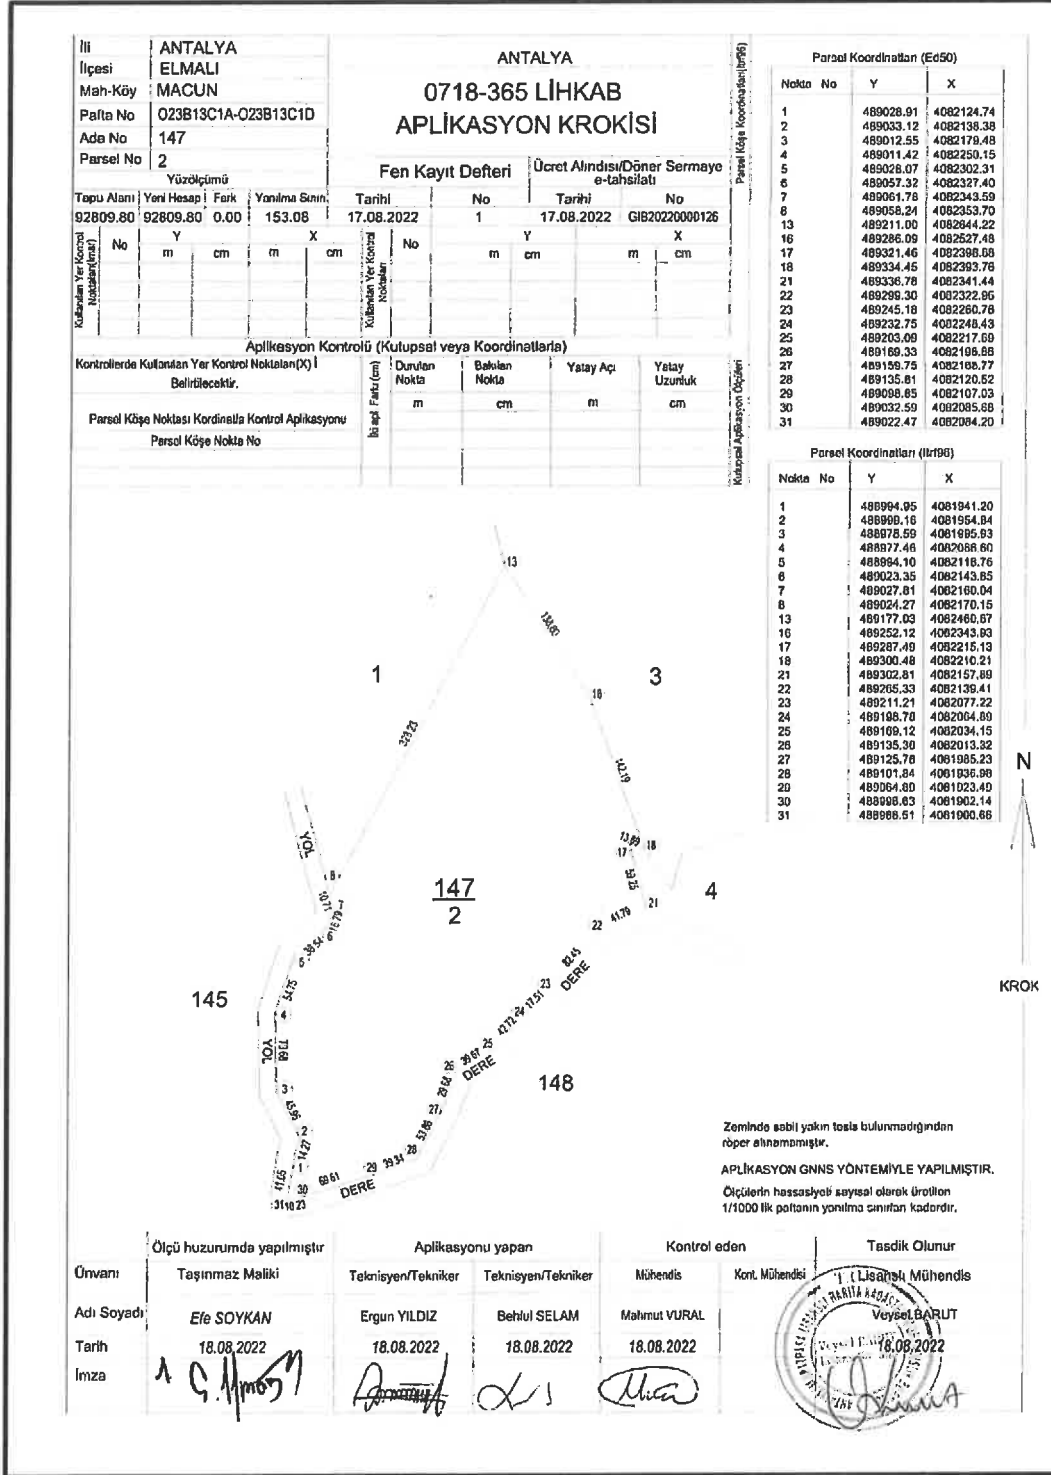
| İli | ANTALYA |
|---|---|
| İlçesi | ELMALI |
| Mah-Köy | MACUN |
| Pafta No | O23B13C1A-O23B13C1D |
| Ada No | 147 |
| Parsel No | 2 |

ANTALYA
0718-365 LİHKAB
APLİKASYON KROKİSİ

Parsel Köşe Koordinatları(Itrf96)

Yüzölçümü

| Tapu Alanı | Yeni Hesap | Fark | Yanılma Sınırı |
|---|---|---|---|
| 92809.80 | 92809.80 | 0.00 | 153.06 |

Fen Kayıt Defteri

| Tarihi | No |
|---|---|
| 17.08.2022 | 1 |

Ücret Alındısı/Döner Sermaye e-tahsilatı

| Tarihi | No |
|---|---|
| 17.08.2022 | GIB20220000126 |

Kullanılan Yer Kontrol Noktaları(Kmar) No Y m cm X m cm
Kullanılan Yer Kontrol Noktaları No Y m cm X m cm

Aplikasyon Kontrolü (Kutupsal veya Koordinatlarla)

Kontrollerde Kullanılan Yer Kontrol Noktaları(X) Belirtilecektir.

Parsel Köşe Noktası Kordinatla Kontrol Aplikasyonu
Parsel Köşe Nokta No

İsabet Farkı (cm)

| Duruları Nokta | Bakılan Nokta | Yatay Açı | Yatay Uzunluk |
|---|---|---|---|
| m | cm | m | cm |

Kutupsal Aplikasyon Ölçüleri

Parsel Koordinatları (Ed50)

| Nokta No | Y | X |
|---|---|---|
| 1 | 489028.91 | 4082124.74 |
| 2 | 489033.12 | 4082138.38 |
| 3 | 489012.55 | 4082179.48 |
| 4 | 489011.42 | 4082250.15 |
| 5 | 489028.07 | 4082302.31 |
| 6 | 489057.32 | 4082327.40 |
| 7 | 489061.78 | 4082343.59 |
| 8 | 489058.24 | 4082353.70 |
| 13 | 489211.00 | 4082644.22 |
| 16 | 489286.09 | 4082527.48 |
| 17 | 489321.46 | 4082398.68 |
| 18 | 489334.45 | 4082393.76 |
| 21 | 489336.78 | 4082341.44 |
| 22 | 489299.30 | 4082322.96 |
| 23 | 489245.18 | 4082260.78 |
| 24 | 489232.75 | 4082248.43 |
| 25 | 489203.09 | 4082217.69 |
| 26 | 489169.33 | 4082196.88 |
| 27 | 489159.75 | 4082168.77 |
| 28 | 489135.81 | 4082120.52 |
| 29 | 489098.85 | 4082107.03 |
| 30 | 489032.59 | 4082085.68 |
| 31 | 489022.47 | 4082084.20 |

Parsel Koordinatları (Itrf96)

| Nokta No | Y | X |
|---|---|---|
| 1 | 488994.95 | 4081941.20 |
| 2 | 488999.16 | 4081954.84 |
| 3 | 488978.59 | 4081995.93 |
| 4 | 488977.46 | 4082066.60 |
| 5 | 488994.10 | 4082118.76 |
| 6 | 489023.35 | 4082143.85 |
| 7 | 489027.81 | 4082160.04 |
| 8 | 489024.27 | 4082170.15 |
| 13 | 489177.03 | 4082460.67 |
| 16 | 489252.12 | 4082343.93 |
| 17 | 489287.49 | 4082215.13 |
| 18 | 489300.48 | 4082210.21 |
| 21 | 489302.81 | 4082157.89 |
| 22 | 489265.33 | 4082139.41 |
| 23 | 489211.21 | 4082077.22 |
| 24 | 489198.78 | 4082064.89 |
| 25 | 489169.12 | 4082034.15 |
| 26 | 489135.30 | 4082013.32 |
| 27 | 489125.78 | 4081985.23 |
| 28 | 489101.84 | 4081936.98 |
| 29 | 489064.80 | 4081923.40 |
| 30 | 488998.63 | 4081902.14 |
| 31 | 488988.51 | 4081900.66 |

N

KROK

13 138.65 1 3 16 328.23 142.19 YOL 8 13.89 18 17 52.75 4 21 10.77 16.79 147/2 22 41.79 6 38.54 82.45 DERE 5 145 54.75 23 4 42.72 24 17.51 YOL 17.69 39.67 25 DERE 3 26 29.64 148 43.56 27 2 14.27 53.65 28 29 39.34 1 41.05 30 69.61 DERE 31 10.23

Zeminde sabit yakın tesis bulunmadığından röper alınmamıştır.

APLİKASYON GNNS YÖNTEMİYLE YAPILMIŞTIR.

Ölçülerin hassasiyeti sayısal olarak üretilen 1/1000 lik paftanın yanılma sınırları kadardır.

| | Ölçü huzurumda yapılmıştır | Aplikasyonu yapan | | Kontrol eden | | Tasdik Olunur |
|---|---|---|---|---|---|---|
| Ünvanı | Taşınmaz Maliki | Teknisyen/Tekniker | Teknisyen/Tekniker | Mühendis | Kont. Mühendisi | Lisanslı Mühendis |
| Adı Soyadı | Efe SOYKAN | Ergun YILDIZ | Behlul SELAM | Mahmut VURAL | | Veysel BARUT |
| Tarih | 18.08.2022 | 18.08.2022 | 18.08.2022 | 18.08.2022 | | 18.08.2022 |
| İmza | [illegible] | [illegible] | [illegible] | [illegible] | | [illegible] |

HARİTA KADASTRO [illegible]